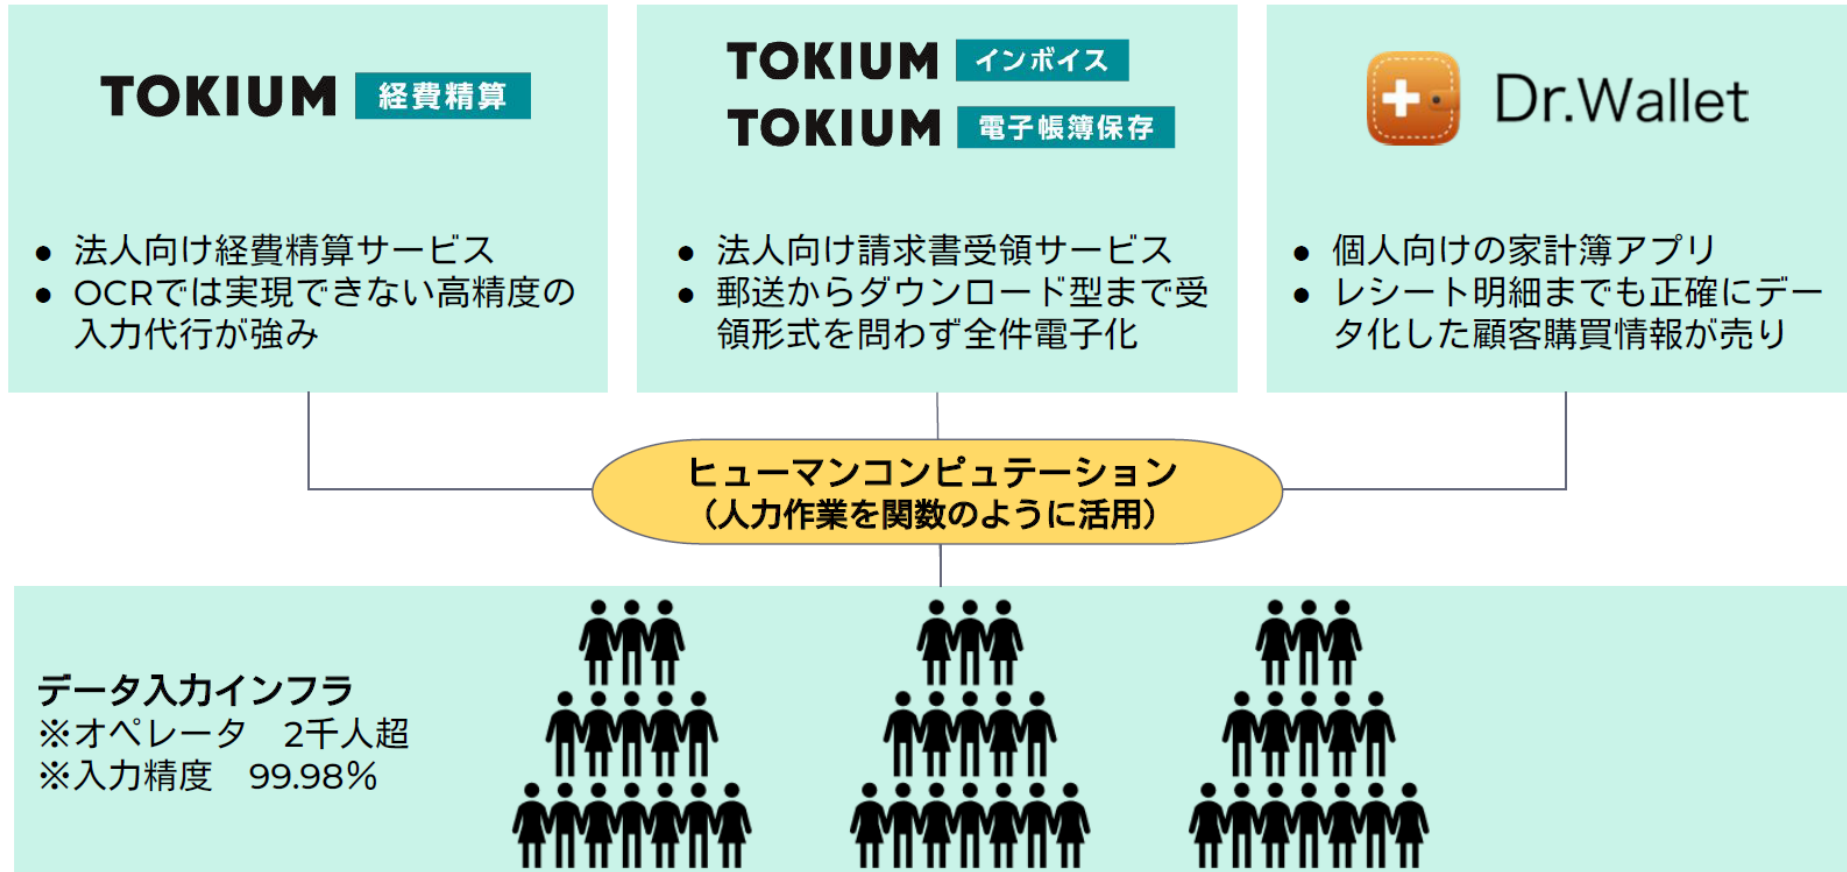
TOKIUM 経費精算

• 法人向け経費精算サービス
• OCRでは実現できない高精度の入力代行が強み

TOKIUM インボイス
TOKIUM 電子帳簿保存

• 法人向け請求書受領サービス
• 郵送からダウンロード型まで受領形式を問わず全件電子化

Dr.Wallet

• 個人向けの家計簿アプリ
• レシート明細までも正確にデータ化した顧客購買情報が売り

ヒューマンコンピュテーション
（人力作業を関数のように活用）

データ入力インフラ
※オペレータ　2千人超
※入力精度　99.98%